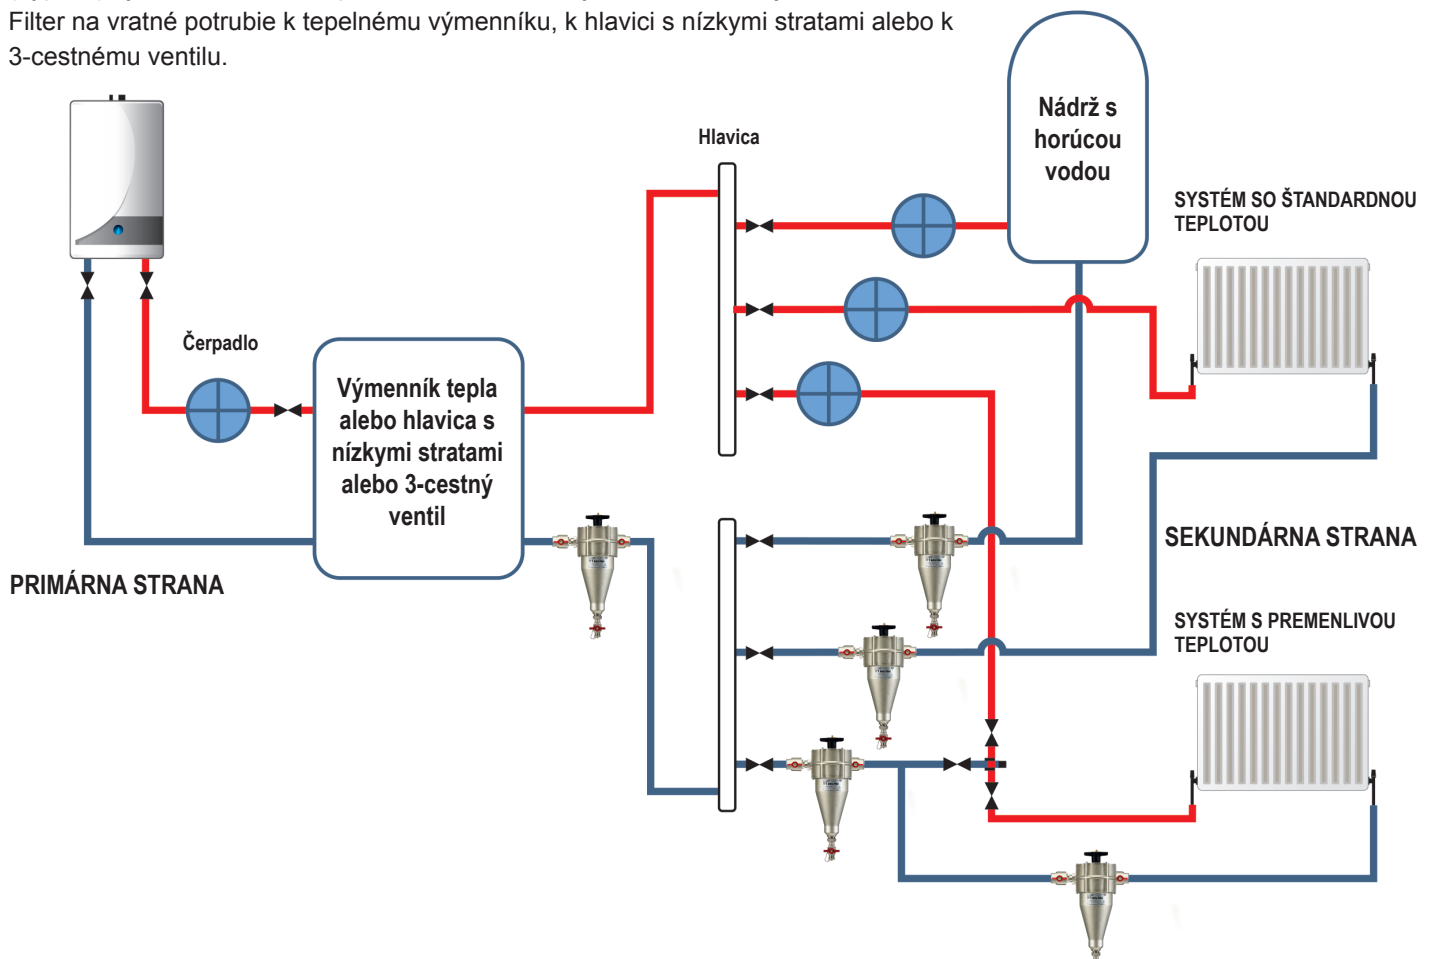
Filter na vratné potrubie k tepelnému výmenníku, k hlavici s nízkymi stratami alebo k 3-cestnému ventilu.

Nádrž s horúcou vodou

Hlavica

SYSTÉM SO ŠTANDARDNOU TEPLOTOU

Čerpadlo

Výmenník tepla alebo hlavica s nízkymi stratami alebo 3-cestný ventil

SEKUNDÁRNA STRANA

PRIMÁRNA STRANA

SYSTÉM S PREMENLIVOU TEPLOTOU